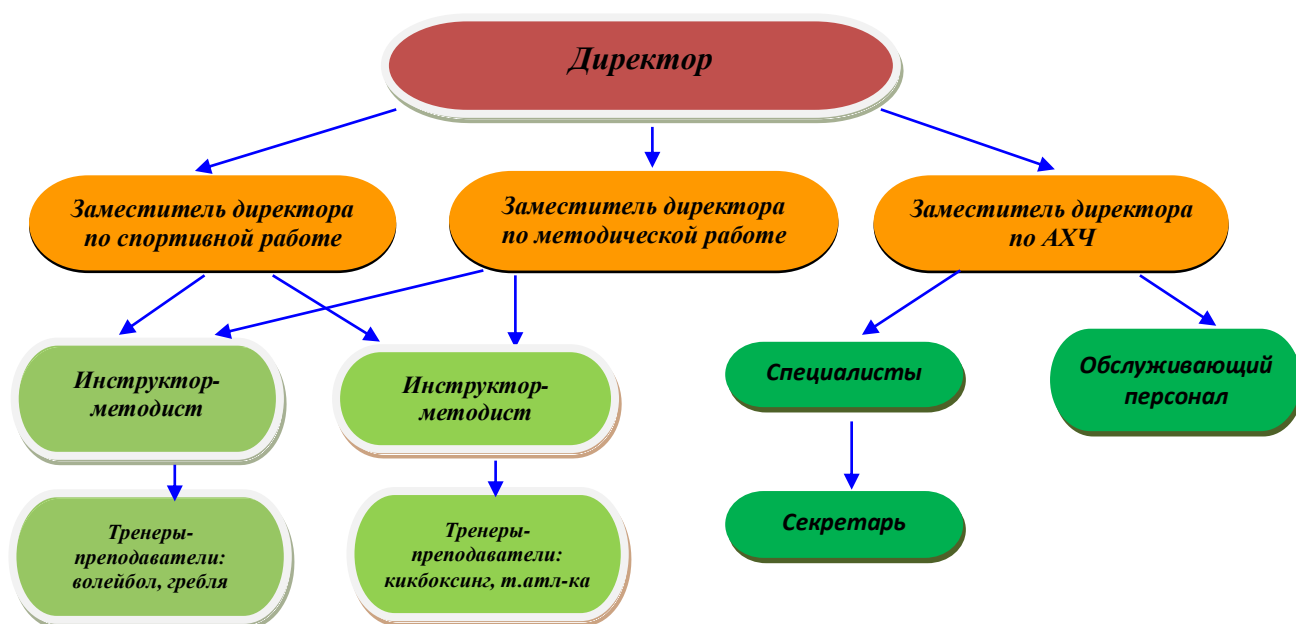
Директор

Заместитель директора по спортивной работе

Заместитель директора по методической работе

Заместитель директора по АХЧ

Инструктор-методист

Инструктор-методист

Специалисты

Обслуживающий персонал

Тренеры-преподаватели: волейбол, гребля

Тренеры-преподаватели: кикбоксинг, т.атл-ка

Секретарь